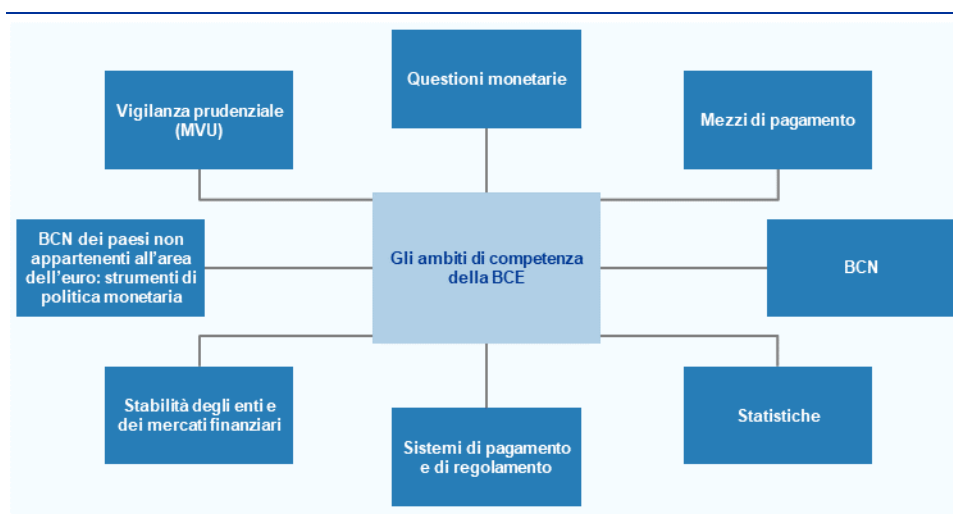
Questioni monetarie

Vigilanza prudenziale (MVU)

Mezzi di pagamento

BCN dei paesi non appartenenti all'area dell'euro: strumenti di politica monetaria

Gli ambiti di competenza della BCE

BCN

Stabilità degli enti e dei mercati finanziari

Sistemi di pagamento e di regolamento

Statistiche